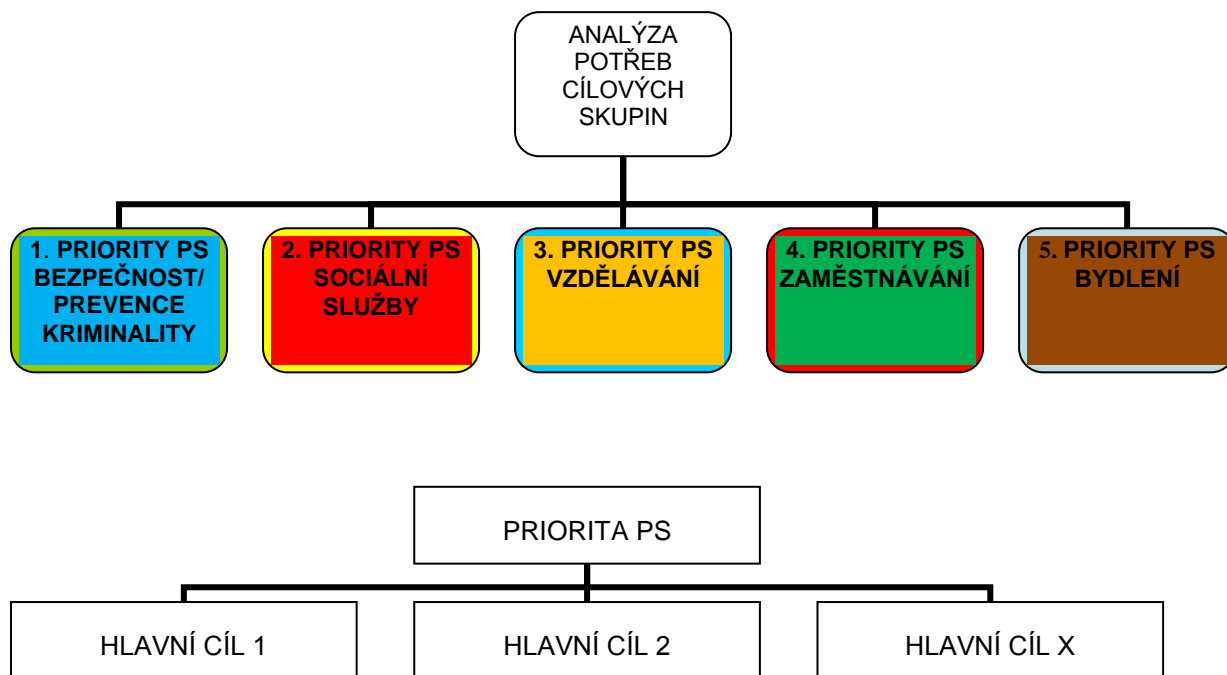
ANALÝZA POTŘEB CÍLOVÝCH SKUPIN

1. PRIORITY PS BEZPEČNOST/ PREVENCE KRIMINALITY

2. PRIORITY PS SOCIÁLNÍ SLUŽBY

3. PRIORITY PS VZDĚLÁVÁNÍ

4. PRIORITY PS ZAMĚSTNÁVÁNÍ

5. PRIORITY PS BYDLENÍ

PRIORITA PS

HLAVNÍ CÍL 1

HLAVNÍ CÍL 2

HLAVNÍ CÍL X